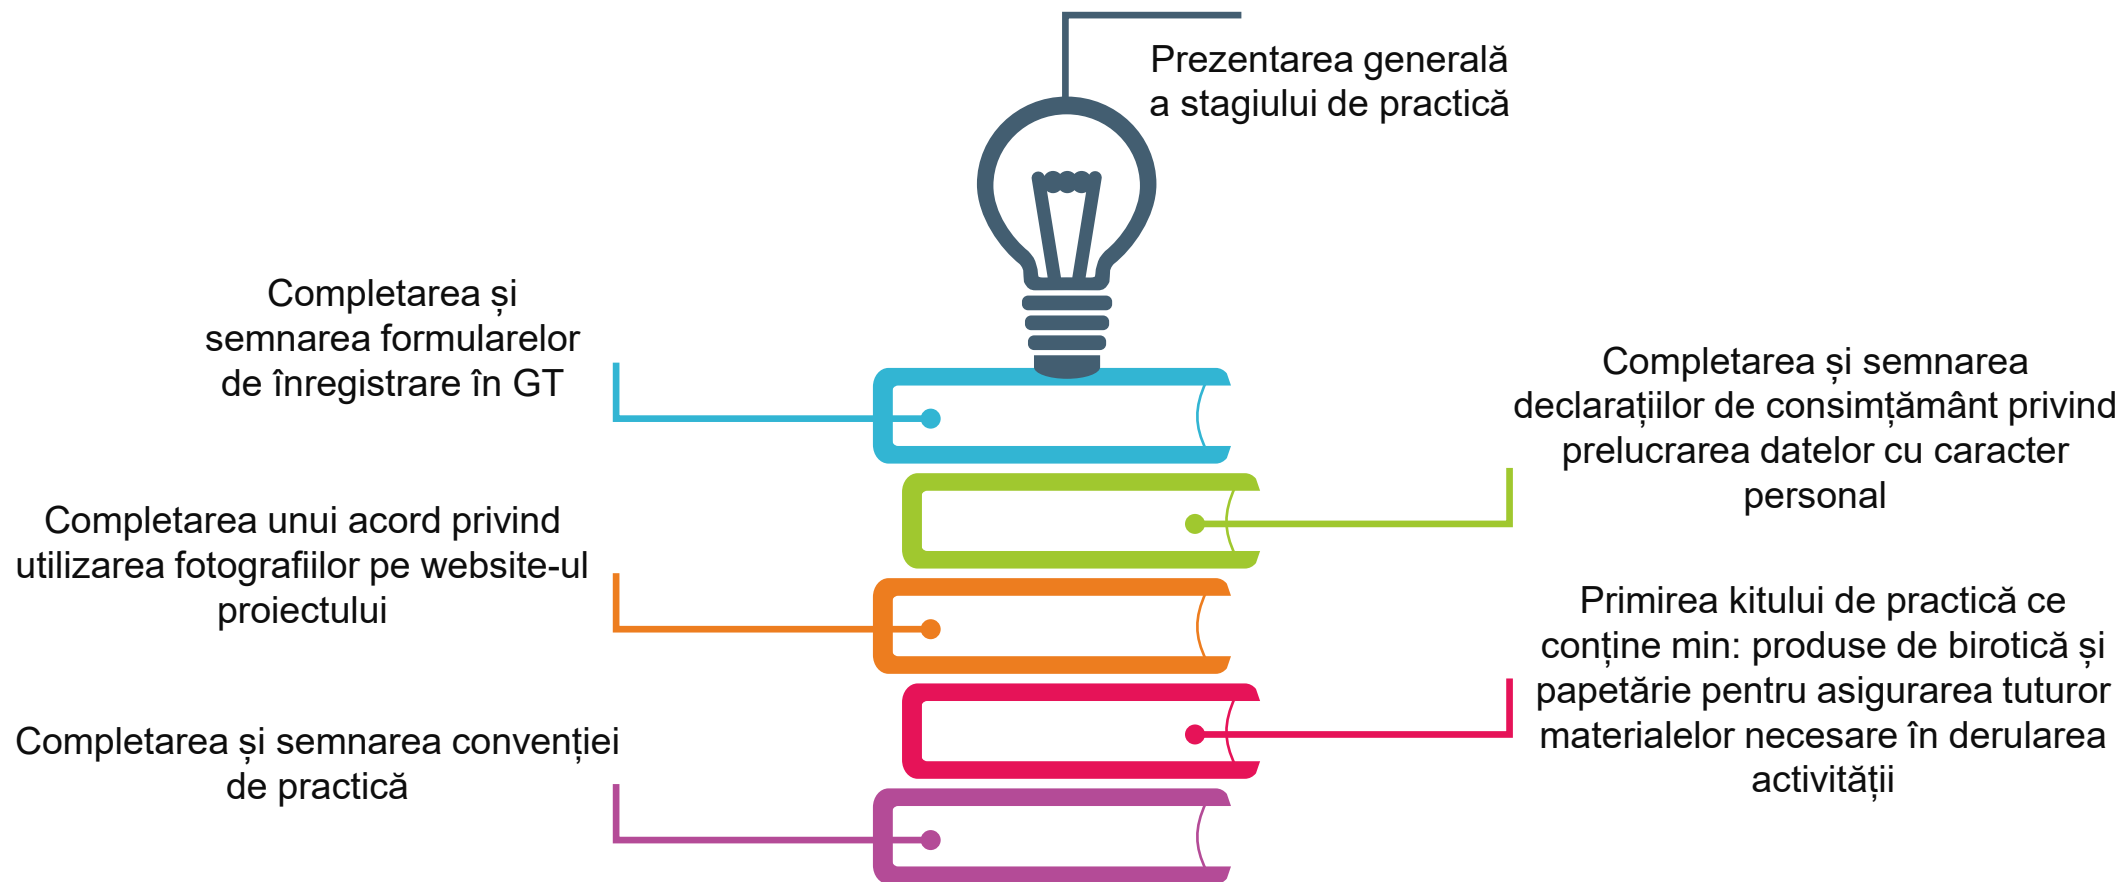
Prezentarea generală a stagiului de practică

Completarea și semnarea formularelor de înregistrare în GT

Completarea și semnarea declarațiilor de consimțământ privind prelucrarea datelor cu caracter personal

Completarea unui acord privind utilizarea fotografiilor pe website-ul proiectului

Primirea kitului de practică ce conține min: produse de birotică și papetărie pentru asigurarea tuturor materialelor necesare în derularea activității

Completarea și semnarea convenției de practică